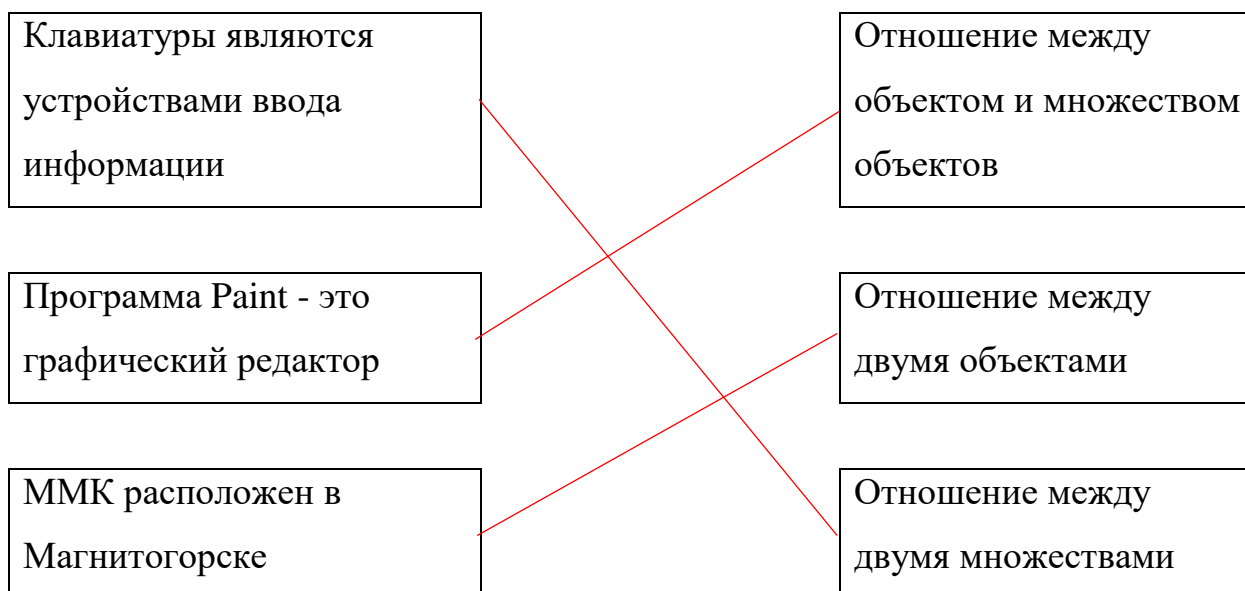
Клавиатуры являются устройствами ввода информации

Программа Paint - это графический редактор

ММК расположен в Магнитогорске

Отношение между объектом и множеством объектов

Отношение между двумя объектами

Отношение между двумя множествами